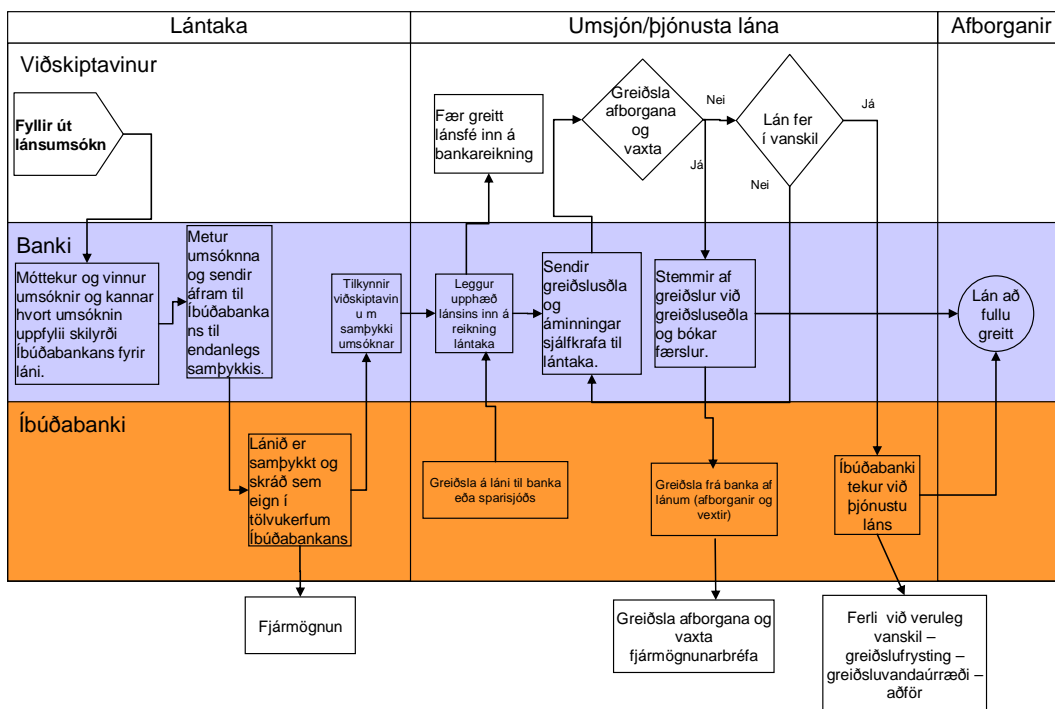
Lántaka

Umsjón/þjónusta lána

Afborganir

Viðskiptavinur

Fyllir út lánsumsókn

Fær greitt lánsfé inn á bankareikning

Greiðsla afborgana og vaxta

Nei

Lán fer í vanskil

Já

Já

Nei

Banki

Móttekur og vinnur umsóknir og kannar hvort umsóknin uppfylli skilyrði Íbúðabankans fyrir láni.

Metur umsóknna og sendir áfram til Íbúðabankans til endanlegs samþykkis.

Tilkynnir viðskiptavinu m samþykki umsóknar

Leggur upphæð lánsins inn á reikning lántaka

Sendir greiðsluseðla og áminningar sjálfkrafa til lántaka.

Stemmir af greiðslur við greiðsluseðla og bókar færslur.

Lán að fullu greitt

Íbúðabanki

Lánið er samþykkt og skráð sem eign í tölvukerfum Íbúðabankans

Greiðsla á láni til banka eða sparisjóðs

Greiðsla frá banka af lánum (afborganir og vextir)

Íbúðabanki tekur við þjónustu láns

Fjármögnun

Greiðsla afborgana og vaxta fjármögnunarbréfa

Ferli við veruleg vanskil – greiðslufrysting – greiðsluvandaúrræði – aðför